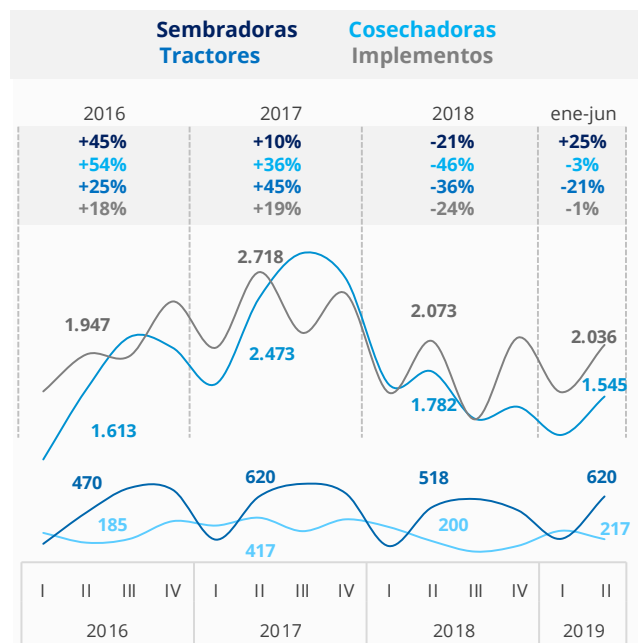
Sembradoras Cosechadoras
Tractores Implementos

| 2016 | 2017 | 2018 | ene-jun |
|---|---|---|---|
| +45% | +10% | -21% | +25% |
| +54% | +36% | -46% | -3% |
| +25% | +45% | -36% | -21% |
| +18% | +19% | -24% | -1% |

1.947
2.718
2.073
2.036
2.473
1.782
1.545
1.613
470
620
518
620
185
417
200
217

I II III IV I II III IV I II III IV I II
2016 2017 2018 2019